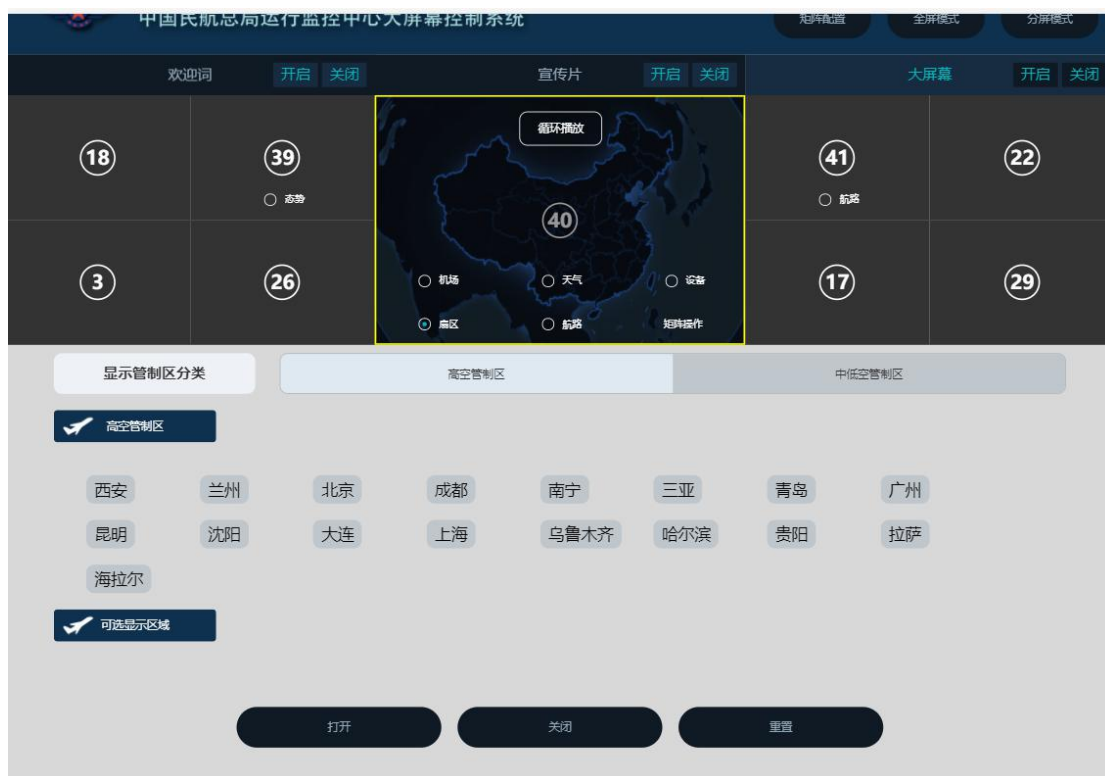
中国民航总局运行监控中心大屏幕控制系统

矩阵配置 全屏模式 分屏模式

欢迎词 开启 关闭 宣传片 开启 关闭 大屏幕 开启 关闭

18

39
态势

循环播放

40

机场 天气 设备

扇区 航路 矩阵操作

41
航路

22

3

26

17

29

显示管制区分类

高空管制区 中低空管制区

高空管制区

西安 兰州 北京 成都 南宁 三亚 青岛 广州
昆明 沈阳 大连 上海 乌鲁木齐 哈尔滨 贵阳 拉萨
海拉尔

可选显示区域

打开 关闭 重置